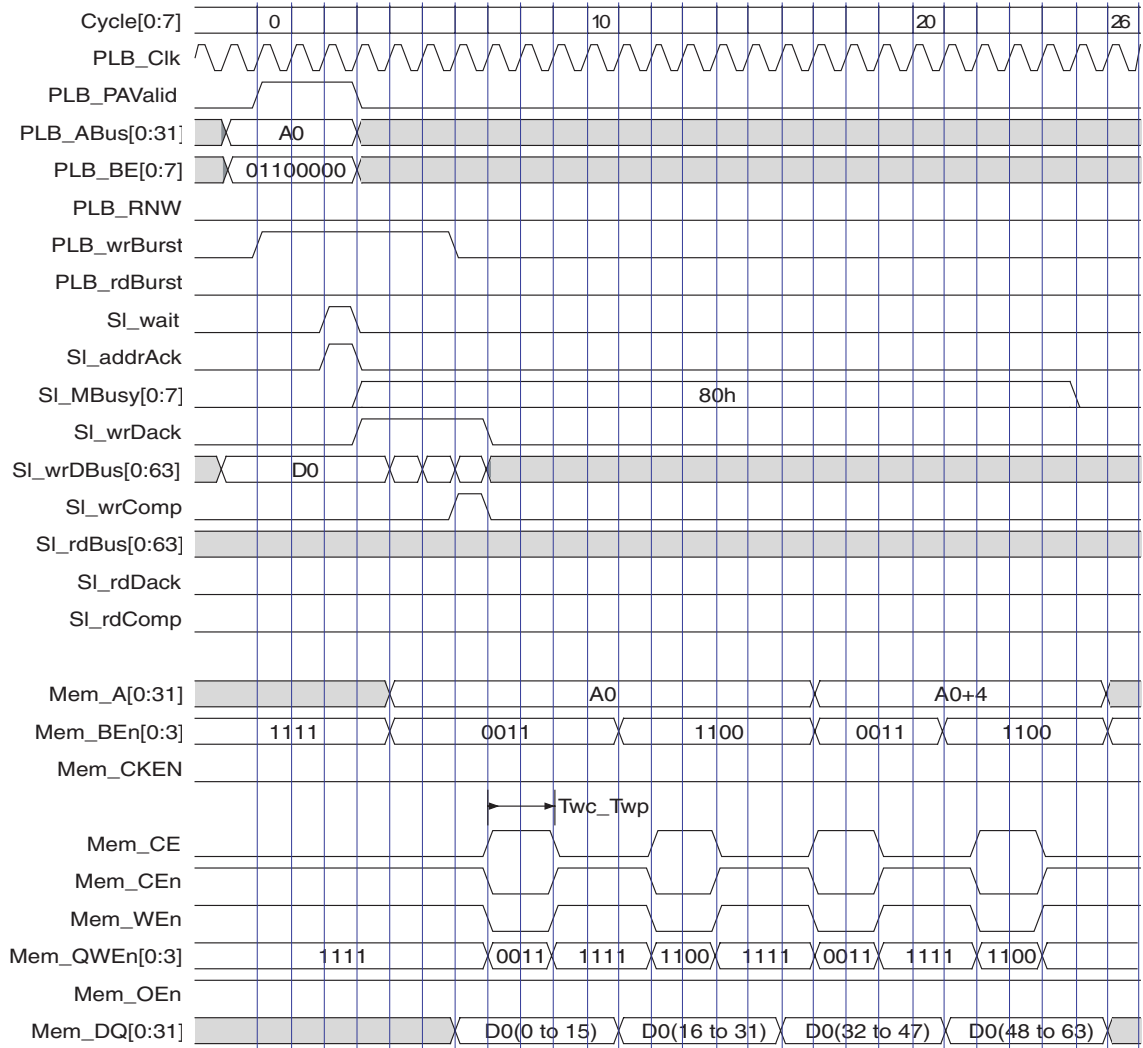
Cycle[0:7] 0 10 20 26
PLB_Clk
PLB_PAValid
PLB_ABus[0:31] A0
PLB_BE[0:7] 01100000
PLB_RNW
PLB_wrBurst
PLB_rdBurst
Sl_wait
Sl_addrAck
Sl_MBusy[0:7] 80h
Sl_wrDack
Sl_wrDBus[0:63] D0
Sl_wrComp
Sl_rdBus[0:63]
Sl_rdDack
Sl_rdComp

Mem_A[0:31] A0 A0+4
Mem_BEn[0:3] 1111 0011 1100 0011 1100
Mem_CKEN
Twc_Twp
Mem_CE
Mem_CEn
Mem_WEn
Mem_QWEn[0:3] 1111 0011 1111 1100 1111 0011 1111 1100
Mem_OEn
Mem_DQ[0:31] D0(0 to 15) D0(16 to 31) D0(32 to 47) D0(48 to 63)